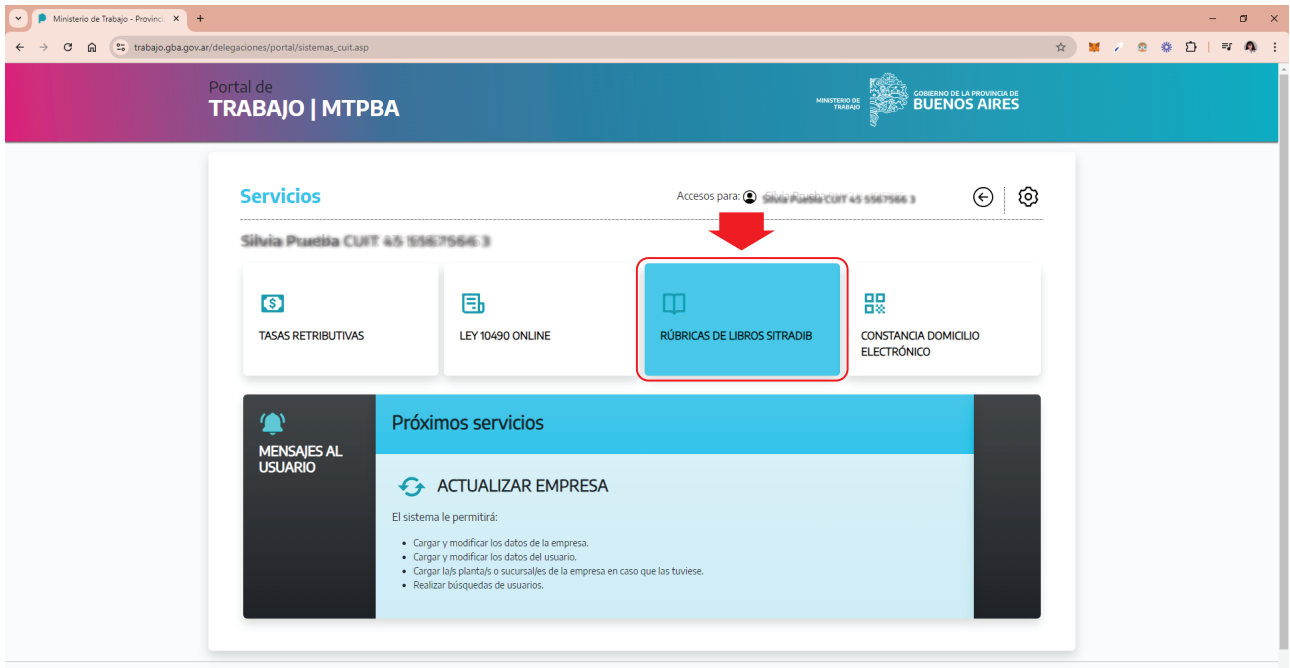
Ministerio de Trabajo - Provinci ×
+

trabajo.gba.gov.ar/delegaciones/portal/sistemas_cuit.asp

Portal de
TRABAJO | MTPBA

MINISTERIO DE TRABAJO
GOBIERNO DE LA PROVINCIA DE
BUENOS AIRES

Servicios

Accesos para: Silvia Puebla CUIT 45 5567566 3

Silvia Puebla CUIT 45 55675663

TASAS RETRIBUTIVAS

LEY 10490 ONLINE

RÚBRICAS DE LIBROS SITRADIB

CONSTANCIA DOMICILIO ELECTRÓNICO

MENSAJES AL USUARIO

Próximos servicios

ACTUALIZAR EMPRESA

El sistema le permitirá:

- Cargar y modificar los datos de la empresa.
- Cargar y modificar los datos del usuario.
- Cargar la/s planta/s o sucursal/es de la empresa en caso que las tuviese.
- Realizar búsquedas de usuarios.